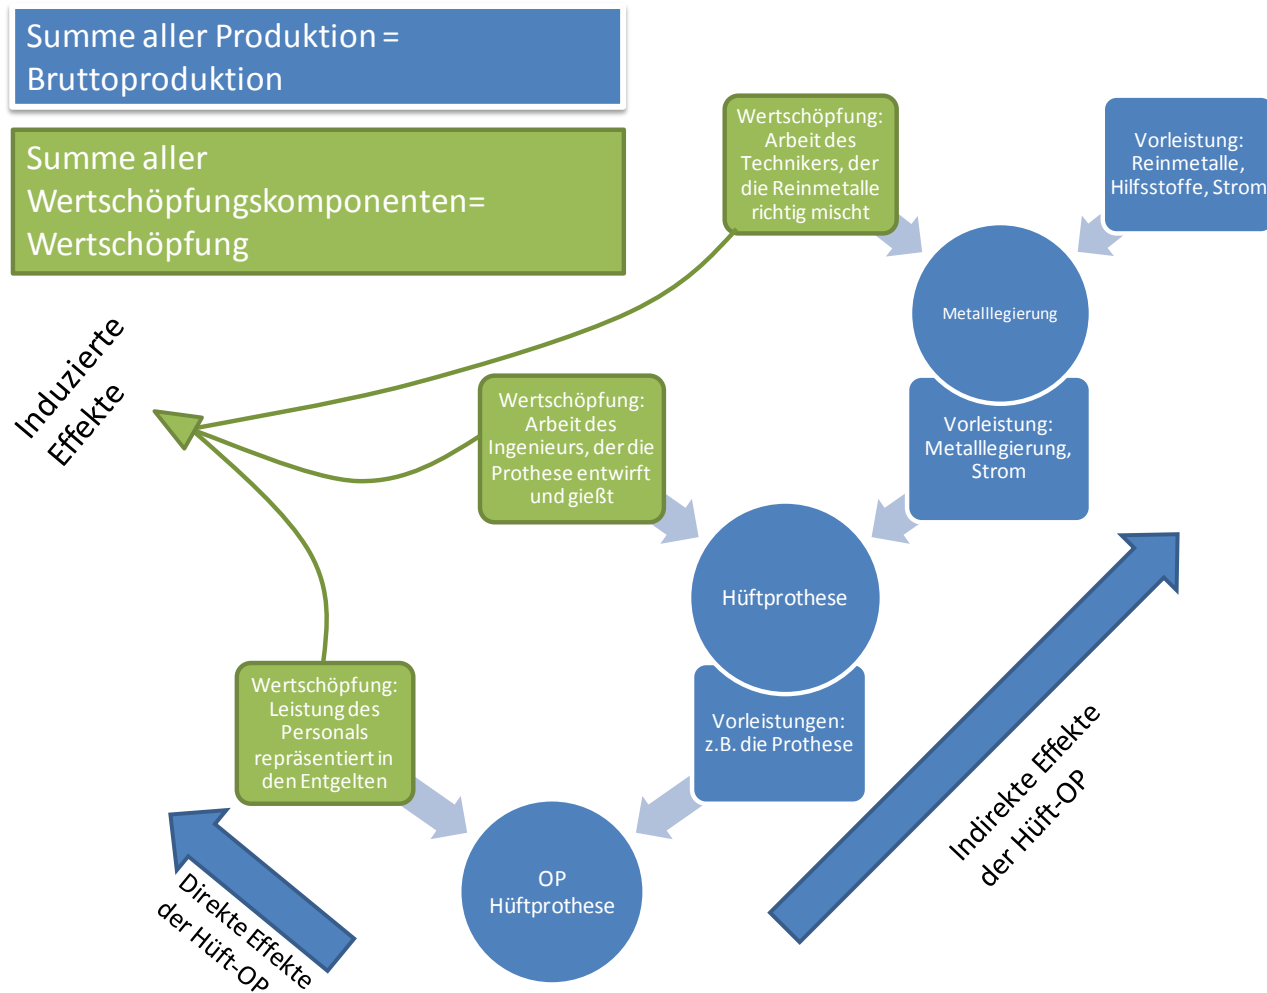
Summe aller Produktion = Bruttoproduktion

Summe aller Wertschöpfungskomponenten= Wertschöpfung

Wertschöpfung: Arbeit des Technikers, der die Reinmetalle richtig mischt

Vorleistung: Reinmetalle, Hilfsstoffe, Strom

Metalllegierung

Vorleistung: Metalllegierung, Strom

Induzierte Effekte

Wertschöpfung: Arbeit des Ingenieurs, der die Prothese entwirft und gießt

Hüftprothese

Vorleistungen: z.B. die Prothese

Wertschöpfung: Leistung des Personals repräsentiert in den Entgelten

OP Hüftprothese

Indirekte Effekte der Hüft-OP

Direkte Effekte der Hüft-OP